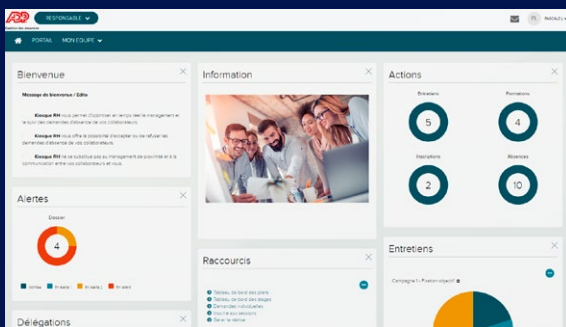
ADP
RESPONSABLE
PASCALE L

PORTAIL MON EQUIPE

Bienvenue

Message de bienvenue / Edito

Kiosque RH vous permet d'optimiser en temps réel le management et le suivi des demandes d'absence de vos collaborateurs.

Kiosque RH vous offre la possibilité d'accepter ou de refuser les demandes d'absence de vos collaborateurs.

Kiosque RH ne se substitue pas au management de proximité et à la communication entre vos collaborateurs et vous.

Alertes

Dossier

4

Délégations

Information

Raccourcis

Tableau de bord des plans
Tableau de bord des stages
Demandes individuelles
Inscrire vos salariés
Saisir le retour

Actions

Entretiens
5
Formations
4
Inscriptions
2
Absences
10

Entretiens

Campagne 1 - Fixation objectif